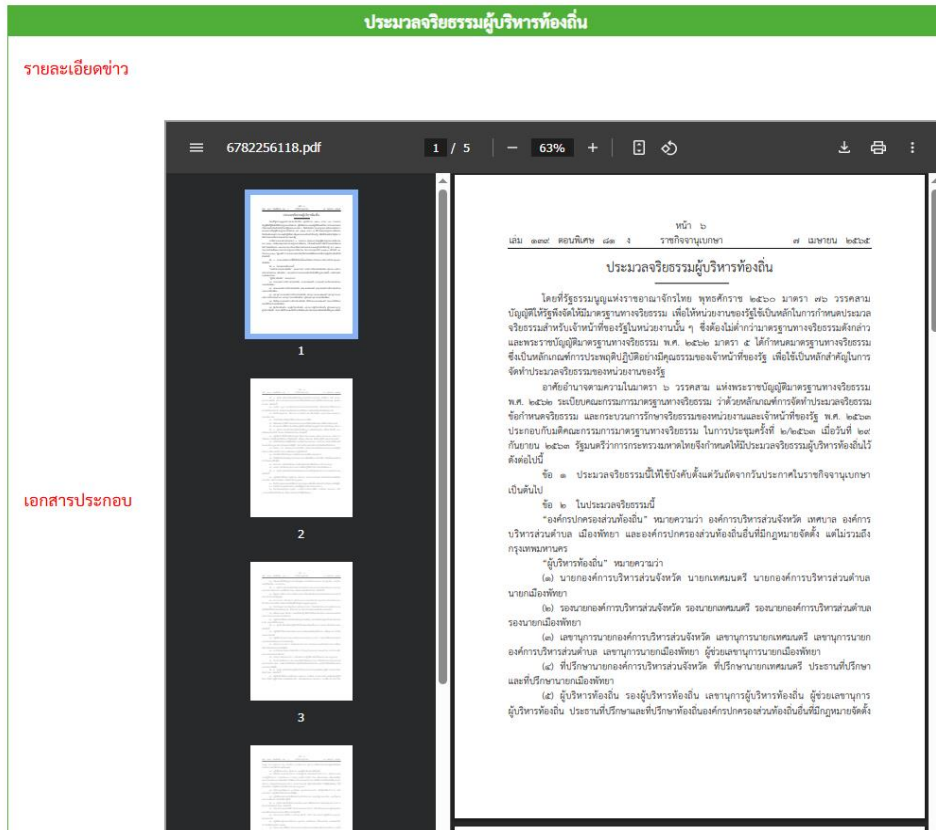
ประมวลจริยธรรมผู้บริหารท้องถิ่น

รายละเอียดข่าว

เอกสารประกอบ

6782256118.pdf

1 / 5

63%

1

2

3

หน้า ๖
เล่ม ๑๓๙ ตอนพิเศษ ๘๓ ง ราชกิจจานุเบกษา ๗ เมษายน ๒๕๖๕

ประมวลจริยธรรมผู้บริหารท้องถิ่น

โดยที่รัฐธรรมนูญแห่งราชอาณาจักรไทย พุทธศักราช ๒๕๖๐ มาตรา ๗๖ วรรคสาม บัญญัติให้รัฐพึงจัดให้มีมาตรฐานทางจริยธรรม เพื่อให้หน่วยงานของรัฐใช้เป็นหลักในการกำหนดประมวลจริยธรรมสำหรับเจ้าหน้าที่ของรัฐในหน่วยงานนั้น ๆ ซึ่งต้องไม่ต่ำกว่ามาตรฐานทางจริยธรรมดังกล่าว และพระราชบัญญัติมาตรฐานทางจริยธรรม พ.ศ. ๒๕๖๒ มาตรา ๕ ได้กำหนดมาตรฐานทางจริยธรรม ซึ่งเป็นหลักเกณฑ์การประพฤติปฏิบัติอย่างมีคุณธรรมของเจ้าหน้าที่ของรัฐ เพื่อใช้เป็นหลักสำคัญในการจัดทำประมวลจริยธรรมของหน่วยงานของรัฐ

อาศัยอำนาจตามความในมาตรา ๖ วรรคสาม แห่งพระราชบัญญัติมาตรฐานทางจริยธรรม พ.ศ. ๒๕๖๒ ระเบียบคณะกรรมการมาตรฐานทางจริยธรรม ว่าด้วยหลักเกณฑ์การจัดทำประมวลจริยธรรม ข้อกำหนดจริยธรรม และกระบวนการรักษาจริยธรรมของหน่วยงานและเจ้าหน้าที่ของรัฐ พ.ศ. ๒๕๖๓ ประกอบกับมติคณะกรรมการมาตรฐานทางจริยธรรม ในการประชุมครั้งที่ ๒/๒๕๖๓ เมื่อวันที่ ๒๙ กันยายน ๒๕๖๓ รัฐมนตรีว่าการกระทรวงมหาดไทยจึงกำหนดให้มีประมวลจริยธรรมผู้บริหารท้องถิ่นไว้ดังต่อไปนี้

ข้อ ๑ ประมวลจริยธรรมนี้ให้ใช้บังคับตั้งแต่วันถัดจากวันประกาศในราชกิจจานุเบกษาเป็นต้นไป

ข้อ ๒ ในประมวลจริยธรรมนี้

"องค์กรปกครองส่วนท้องถิ่น" หมายความว่า องค์การบริหารส่วนจังหวัด เทศบาล องค์การบริหารส่วนตำบล เมืองพัทยา และองค์กรปกครองส่วนท้องถิ่นอื่นที่มีกฎหมายจัดตั้ง แต่ไม่รวมถึงกรุงเทพมหานคร

"ผู้บริหารท้องถิ่น" หมายความว่า

(๑) นายกองค์การบริหารส่วนจังหวัด นายกเทศมนตรี นายกองค์การบริหารส่วนตำบล นายกเมืองพัทยา

(๒) รองนายกองค์การบริหารส่วนจังหวัด รองนายกเทศมนตรี รองนายกองค์การบริหารส่วนตำบล รองนายกเมืองพัทยา

(๓) เลขานุการนายกองค์การบริหารส่วนจังหวัด เลขานุการนายกเทศมนตรี เลขานุการนายกองค์การบริหารส่วนตำบล เลขานุการนายกเมืองพัทยา ผู้ช่วยเลขานุการนายกเมืองพัทยา

(๔) ที่ปรึกษานายกองค์การบริหารส่วนจังหวัด ที่ปรึกษานายกเทศมนตรี ประธานที่ปรึกษาและที่ปรึกษานายกเมืองพัทยา

(๕) ผู้บริหารท้องถิ่น รองผู้บริหารท้องถิ่น เลขานุการผู้บริหารท้องถิ่น ผู้ช่วยเลขานุการผู้บริหารท้องถิ่น ประธานที่ปรึกษาและที่ปรึกษาท้องถิ่นองค์กรปกครองส่วนท้องถิ่นอื่นที่มีกฎหมายจัดตั้ง